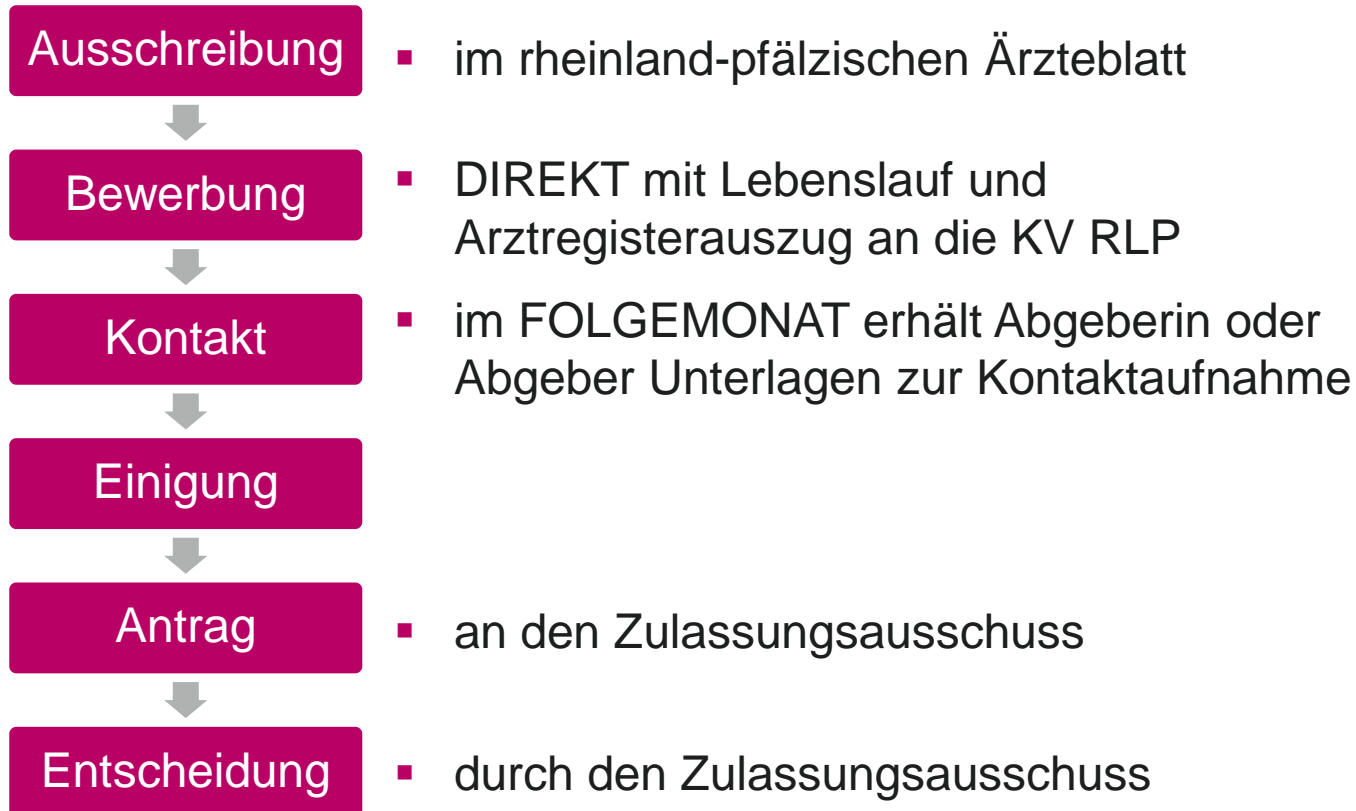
Ausschreibung
- im rheinland-pfälzischen Ärzteblatt

Bewerbung
- DIREKT mit Lebenslauf und Arztregisterauszug an die KV RLP

Kontakt
- im FOLGEMONAT erhält Abgeberin oder Abgeber Unterlagen zur Kontaktaufnahme

Einigung

Antrag
- an den Zulassungsausschuss

Entscheidung
- durch den Zulassungsausschuss